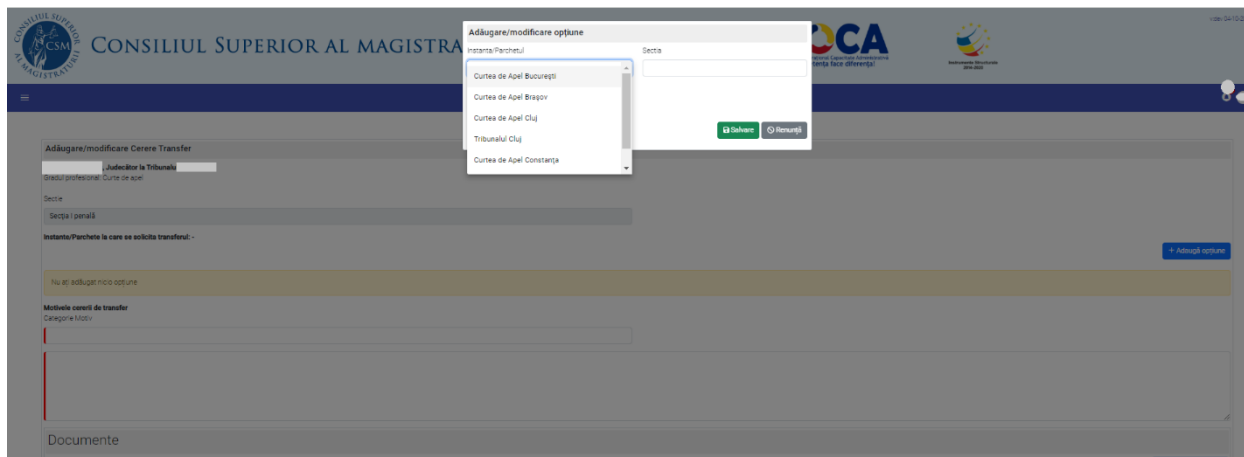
CONSILIUL SUPERIOR AL MAGISTRATURII
CSM
CONSILIUL SUPERIOR AL MAGISTRA

Adăugare/modificare opțiune
Instanța/Parchetul
Secția
Curtea de Apel București
Curtea de Apel Brașov
Curtea de Apel Cluj
Tribunalul Cluj
Curtea de Apel Constanța
Salvare
Renunță

CA
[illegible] Capacitate Administrativă
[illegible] face diferența!

Instrumente Structurale 2014-2020

Adăugare/modificare Cerere Transfer
, Judecător la Tribunalul
Gradul profesional: Curte de apel
Secție
Secția I penală
Instanțe/Parchete la care se solicită transferul: -
+ Adaugă opțiune
Nu ați adăugat nicio opțiune
Motivele cererii de transfer
Categorie Motiv
Documente